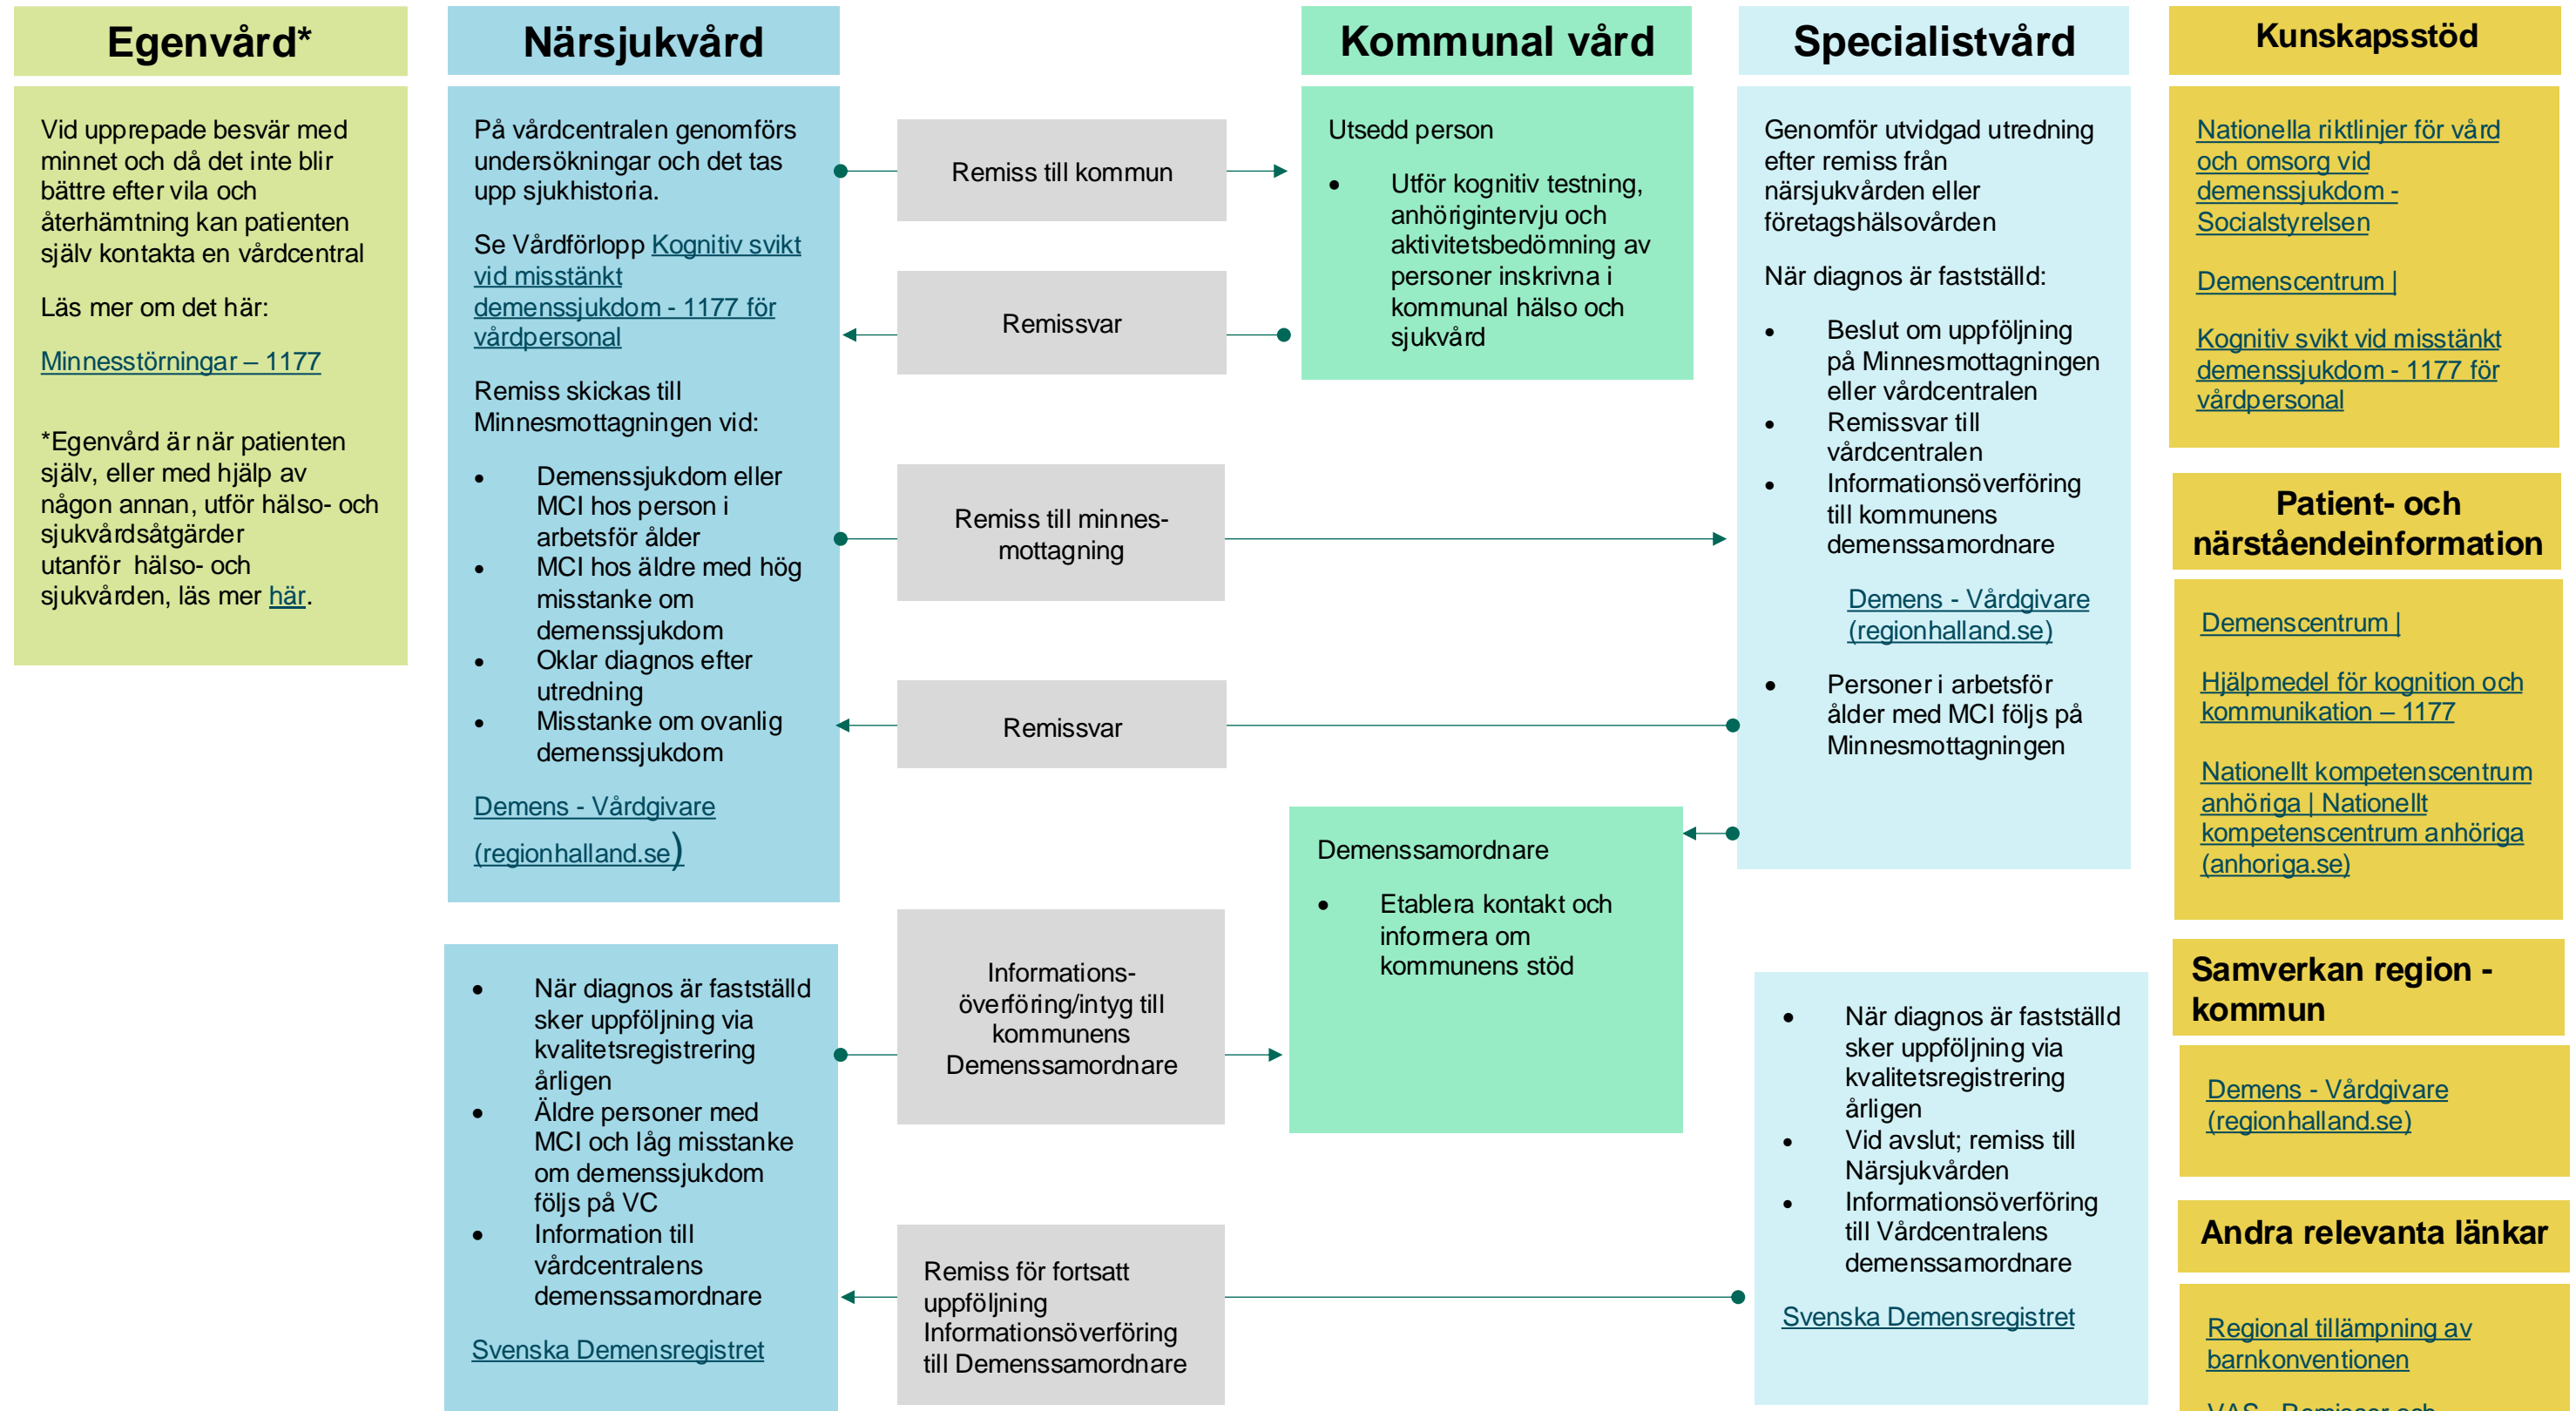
Egenvård*

Vid upprepade besvär med minnet och då det inte blir bättre efter vila och återhämtning kan patienten själv kontakta en vårdcentral

Läs mer om det här:

Minnesstörningar – 1177

*Egenvård är när patienten själv, eller med hjälp av någon annan, utför hälso- och sjukvårdsåtgärder utanför hälso- och sjukvården, läs mer här.

Närsjukvård

På vårdcentralen genomförs undersökningar och det tas upp sjukhistoria.

Se Vårdförlopp Kognitiv svikt vid misstänkt demenssjukdom - 1177 för vårdpersonal

Remiss skickas till Minnesmottagningen vid:

- Demenssjukdom eller MCI hos person i arbetsför ålder
- MCI hos äldre med hög misstanke om demenssjukdom
- Oklar diagnos efter utredning
- Misstanke om ovanlig demenssjukdom

Demens - Vårdgivare (regionhalland.se)

- När diagnos är fastställd sker uppföljning via kvalitetsregistrering årligen
- Äldre personer med MCI och låg misstanke om demenssjukdom följs på VC
- Information till vårdcentralens demenssamordnare

Svenska Demensregistret

Remiss till kommun

Remissvar

Remiss till minnes-mottagning

Remissvar

Informations-överföring/intyg till kommunens Demenssamordnare

Remiss för fortsatt uppföljning Informationsöverföring till Demenssamordnare

Kommunal vård

Utsedd person

- Utför kognitiv testning, anhörigintervju och aktivitetsbedömning av personer inskrivna i kommunal hälso och sjukvård

Demenssamordnare

- Etablera kontakt och informera om kommunens stöd

Specialistvård

Genomför utvidgad utredning efter remiss från närsjukvården eller företagshälsovården

När diagnos är fastställd:

- Beslut om uppföljning på Minnesmottagningen eller vårdcentralen
- Remissvar till vårdcentralen
- Informationsöverföring till kommunens demenssamordnare

Demens - Vårdgivare (regionhalland.se)

- Personer i arbetsför ålder med MCI följs på Minnesmottagningen

- När diagnos är fastställd sker uppföljning via kvalitetsregistrering årligen
- Vid avslut; remiss till Närsjukvården
- Informationsöverföring till Vårdcentralens demenssamordnare

Svenska Demensregistret

Kunskapsstöd

Nationella riktlinjer för vård och omsorg vid demenssjukdom - Socialstyrelsen

Demenscentrum |

Kognitiv svikt vid misstänkt demenssjukdom - 1177 för vårdpersonal

Patient- och närståendeinformation

Demenscentrum |

Hjälpmedel för kognition och kommunikation – 1177

Nationellt kompetenscentrum anhöriga | Nationellt kompetenscentrum anhöriga (anhoriga.se)

Samverkan region - kommun

Demens - Vårdgivare (regionhalland.se)

Andra relevanta länkar

Regional tillämpning av barnkonventionen

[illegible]